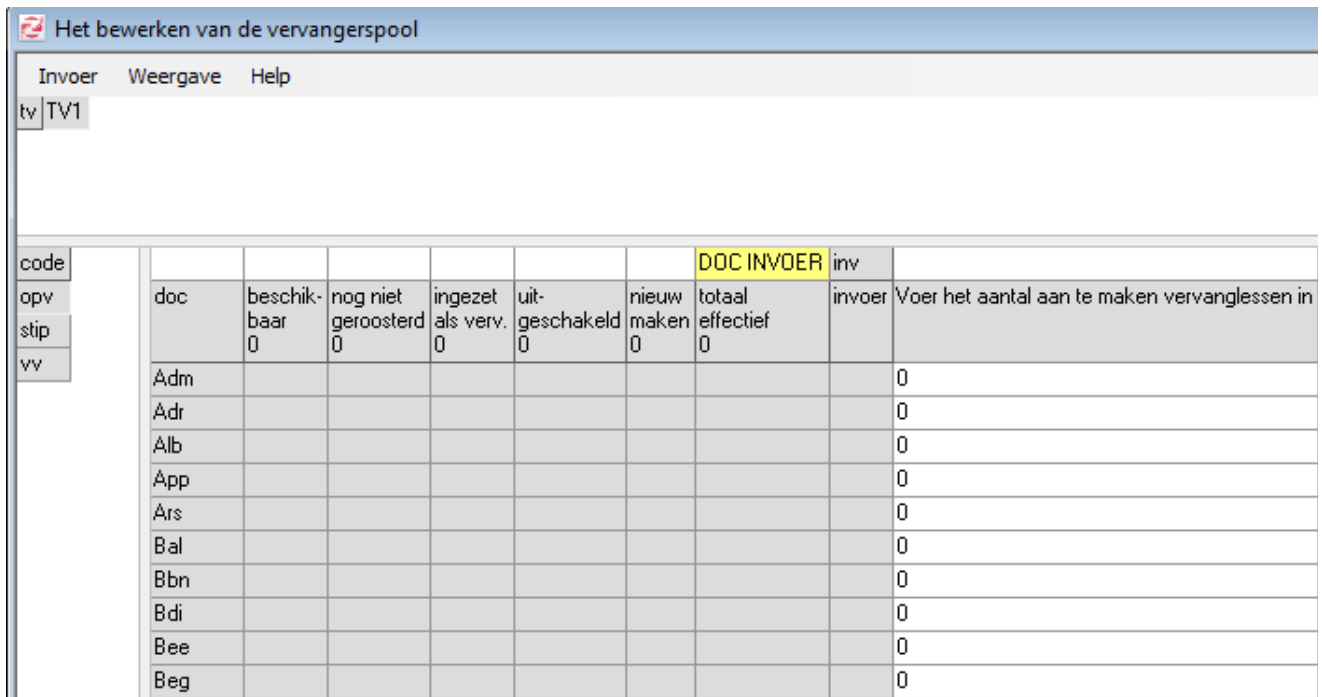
Het bewerken van de vervangerspool

Invoer Weergave Help

tv TV1

code
opv
stip
vv

|  |  |  |  |  |  | DOC INVOER | inv |  |
|---|---|---|---|---|---|---|---|---|
| doc | beschikbaar 0 | nog niet geroosterd 0 | ingezet als verv. 0 | uitgeschakeld 0 | nieuw maken 0 | totaal effectief 0 | invoer | Voer het aantal aan te maken vervanglessen in |
| Adm |  |  |  |  |  |  |  | 0 |
| Adr |  |  |  |  |  |  |  | 0 |
| Alb |  |  |  |  |  |  |  | 0 |
| App |  |  |  |  |  |  |  | 0 |
| Ars |  |  |  |  |  |  |  | 0 |
| Bal |  |  |  |  |  |  |  | 0 |
| Bbn |  |  |  |  |  |  |  | 0 |
| Bdi |  |  |  |  |  |  |  | 0 |
| Bee |  |  |  |  |  |  |  | 0 |
| Beg |  |  |  |  |  |  |  | 0 |